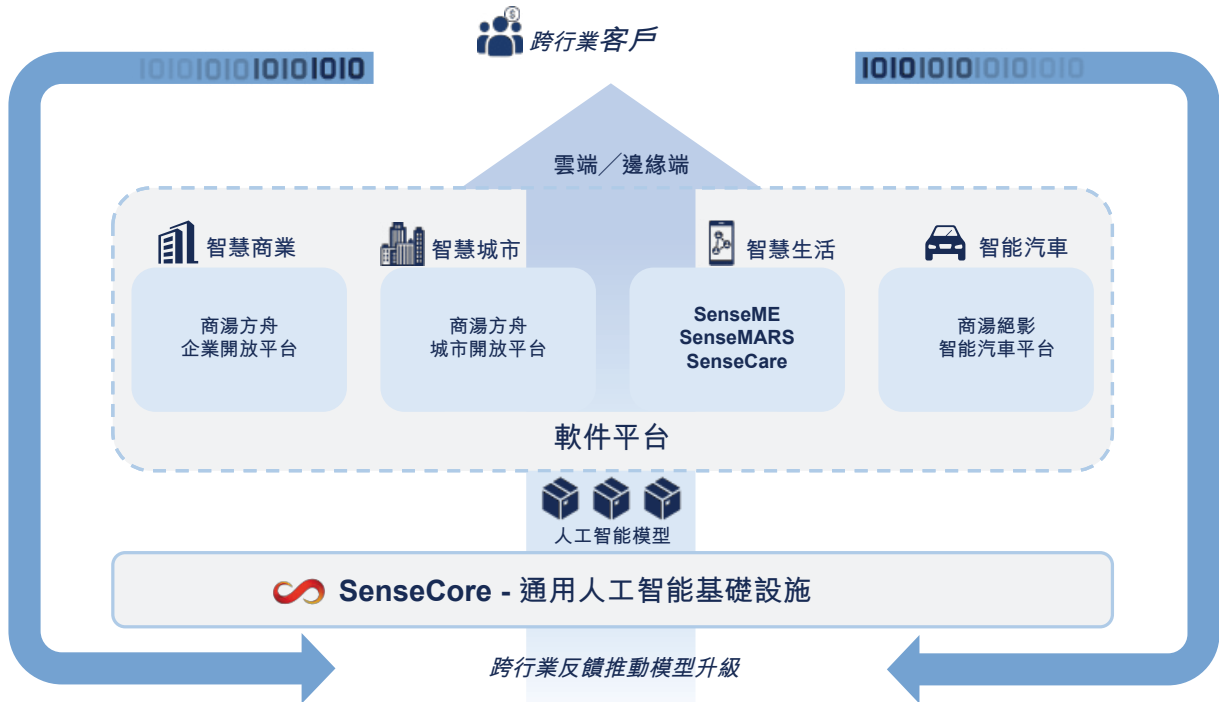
跨行業客戶

1010101010101010

1010101010101010

雲端／邊緣端

智慧商業

商湯方舟
企業開放平台

智慧城市

商湯方舟
城市開放平台

智慧生活

SenseME
SenseMARS
SenseCare

智能汽車

商湯絕影
智能汽車平台

軟件平台

人工智能模型

SenseCore - 通用人工智能基礎設施

跨行業反饋推動模型升級